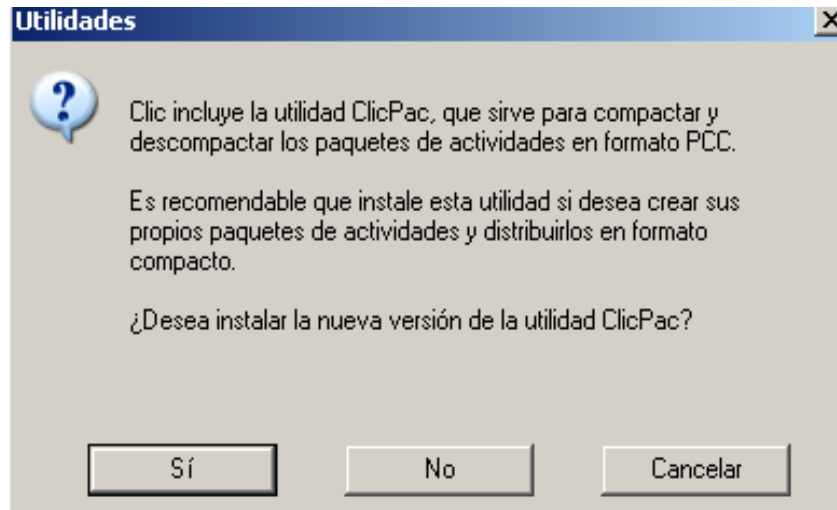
Utilidades

Clic incluye la utilidad ClicPac, que sirve para compactar y descompactar los paquetes de actividades en formato PCC.

Es recomendable que instale esta utilidad si desea crear sus propios paquetes de actividades y distribuirlos en formato compacto.

¿Desea instalar la nueva versión de la utilidad ClicPac?

Sí

No

Cancelar